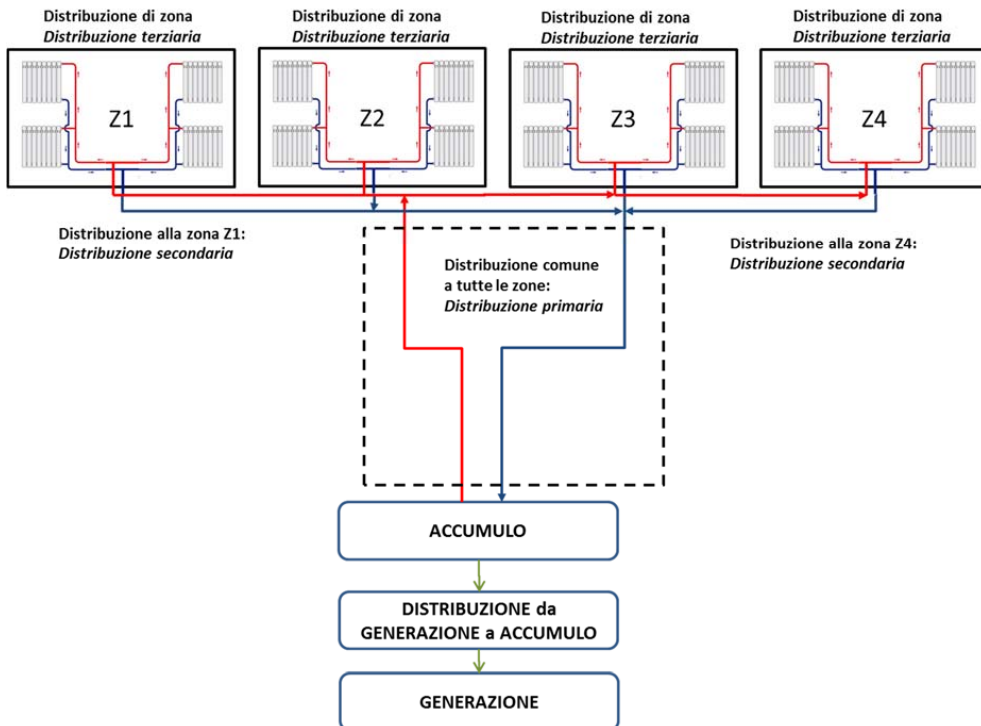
Distribuzione di zona
*Distribuzione terziaria*

Distribuzione di zona
*Distribuzione terziaria*

Distribuzione di zona
*Distribuzione terziaria*

Distribuzione di zona
*Distribuzione terziaria*

Z1

Z2

Z3

Z4

Distribuzione alla zona Z1:
*Distribuzione secondaria*

Distribuzione comune a tutte le zone:
*Distribuzione primaria*

Distribuzione alla zona Z4:
*Distribuzione secondaria*

ACCUMULO

DISTRIBUZIONE da GENERAZIONE a ACCUMULO

GENERAZIONE